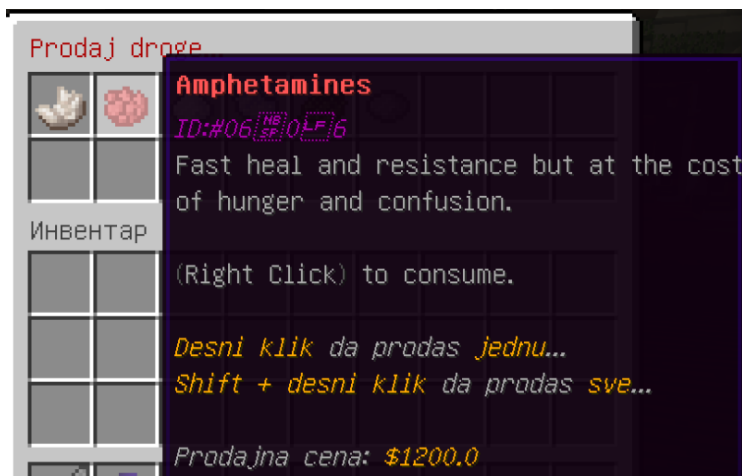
Prodaj droge

Инвентар

Amphetamines

ID:#06 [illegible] 0 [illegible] 6

Fast heal and resistance but at the cost of hunger and confusion.

(Right Click) to consume.

Desni klik da prodas jednu...
Shift + desni klik da prodas sve...

Prodajna cena: $1200.0